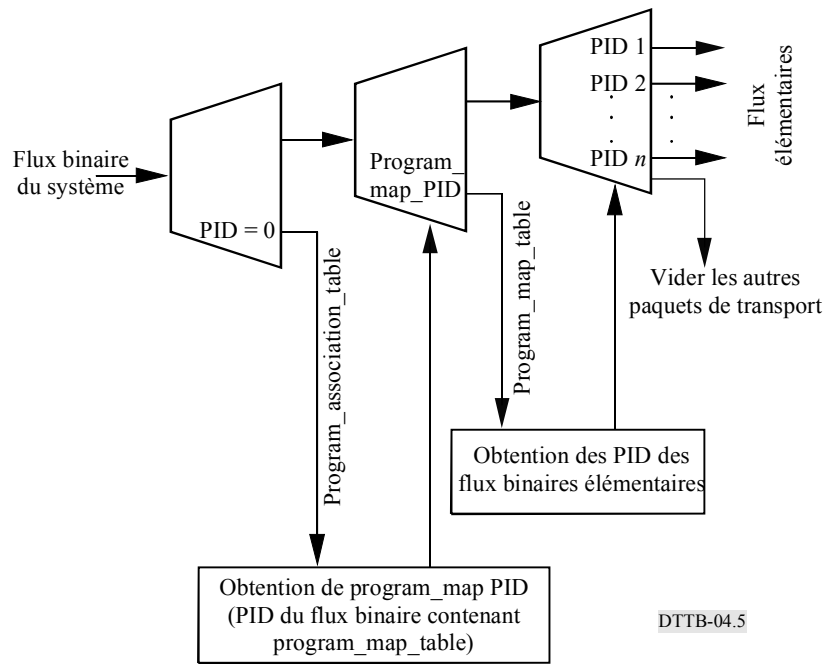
Flux binaire du système

PID = 0

Program_association_table

Program_ map_PID

Program_map_table

PID 1
PID 2
.
.
.
PID $n$

Flux élémentaires

Vider les autres paquets de transport

Obtention des PID des flux binaires élémentaires

Obtention de program_map PID (PID du flux binaire contenant program_map_table)

DTTB-04.5